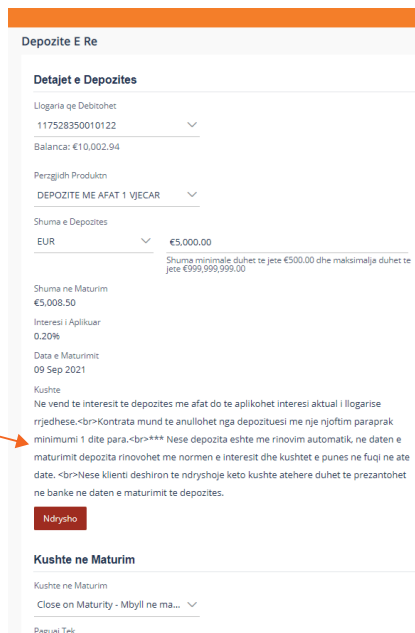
Depozite E Re

Detajet e Depozites

Llogaria qe Debitohet
117528350010122

Balanca: €10,002.94

Perzgjidh Produktn
DEPOZITE ME AFAT 1 VJECAR

Shuma e Depozites
EUR
€5,000.00
Shuma minimale duhet te jete €500.00 dhe maksimalja duhet te jete €999,999,999.00

Shuma ne Maturim
€5,008.50

Interesi i Aplikuar
0.20%

Data e Maturimit
09 Sep 2021

Kushte
Ne vend te interesit te depozites me afat do te aplikohet interesi aktual i llogarise rrjedhese.<br>Kontrata mund te anullohet nga depozituesi me nje njoftim paraprak minimumi 1 dite para.<br>*** Nese depozita eshte me rinovim automatik, ne daten e maturimit depozita rinovohet me normen e interesit dhe kushtet e punes ne fuqi ne ate date. <br>Nese klienti deshiron te ndryshoje keto kushte atehere duhet te prezantohet ne banke ne daten e maturimit te depozites.

Ndrysho

Kushte ne Maturim

Kushte ne Maturim
Close on Maturity - Mbyll ne ma...

Paguaj Tek